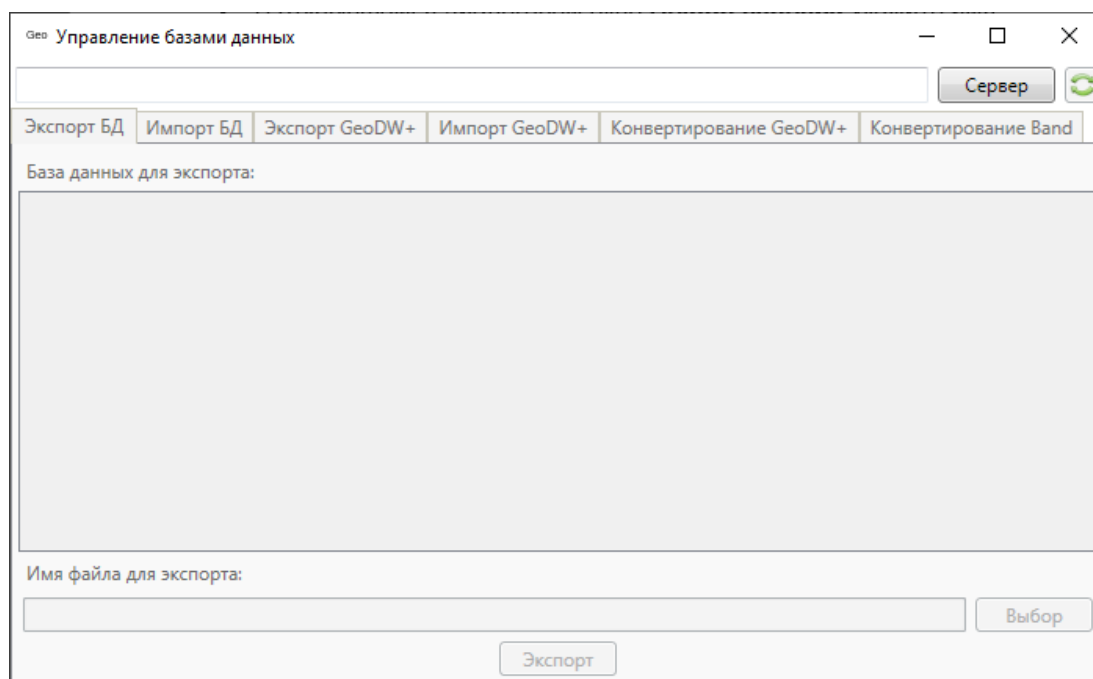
Geo Управление базами данных

Сервер

Экспорт БД | Импорт БД | Экспорт GeoDW+ | Импорт GeoDW+ | Конвертирование GeoDW+ | Конвертирование Band

База данных для экспорта:

Имя файла для экспорта:

Выбор

Экспорт